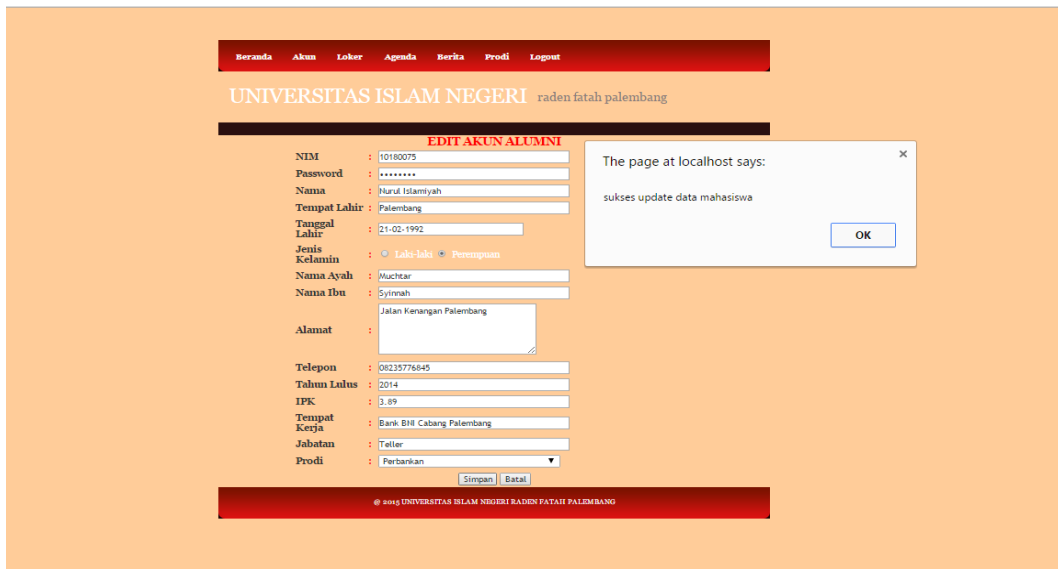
Beranda Akun Loker Agenda Berita Prodi Logout

UNIVERSITAS ISLAM NEGERI raden fatah palembang

EDIT AKUN ALUMNI

| | | |
|---|---|---|
| NIM | : | 10180075 |
| Password | : | •••••••• |
| Nama | : | Nurul Islamiyah |
| Tempat Lahir | : | Palembang |
| Tanggal Lahir | : | 21-02-1992 |
| Jenis Kelamin | : | Laki-laki Perempuan |
| Nama Ayah | : | Muchtar |
| Nama Ibu | : | Syinnah |
| Alamat | : | Jalan Kenangan Palembang |
| Telepon | : | 08235776845 |
| Tahun Lulus | : | 2014 |
| IPK | : | 3.89 |
| Tempat Kerja | : | Bank BNI Cabang Palembang |
| Jabatan | : | Teller |
| Prodi | : | Perbankan |

Simpan Batal

@ 2015 UNIVERSITAS ISLAM NEGERI RADEN FATAH PALEMBANG

The page at localhost says:

×

sukses update data mahasiswa

OK